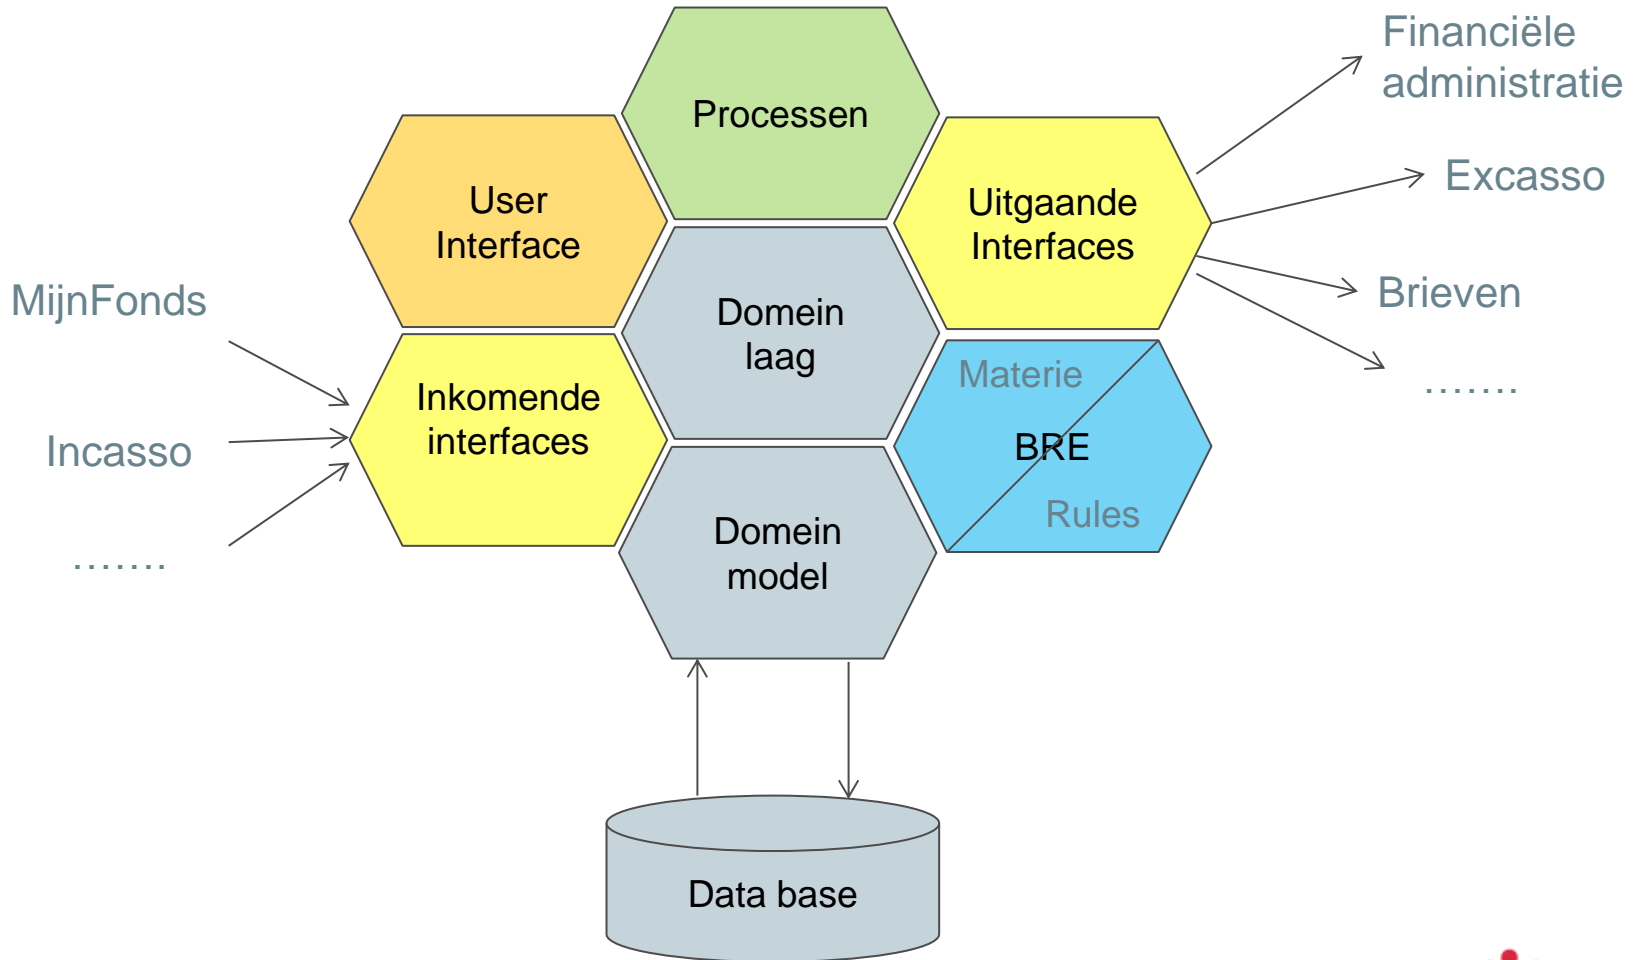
Financiële administratie

Processen

User Interface

Uitgaande Interfaces

Excasso

Brieven

.......

MijnFonds

Domein laag

Materie

BRE

Rules

Inkomende interfaces

Incasso

.......

Domein model

Data base